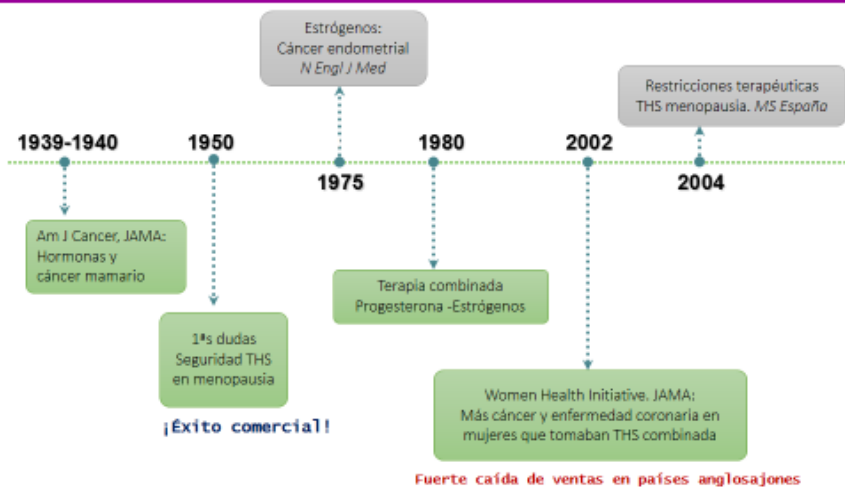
Estrógenos: Cáncer endometrial *N Engl J Med*

Restricciones terapéuticas THS menopausia. *MS España*

1939-1940

1950

1975

1980

2002

2004

Am J Cancer, JAMA: Hormonas y cáncer mamario

1ªs dudas Seguridad THS en menopausia

¡Éxito comercial!

Terapia combinada Progesterona -Estrógenos

Women Health Initiative. JAMA: Más cáncer y enfermedad coronaria en mujeres que tomaban THS combinada

Fuerte caída de ventas en países anglosajones